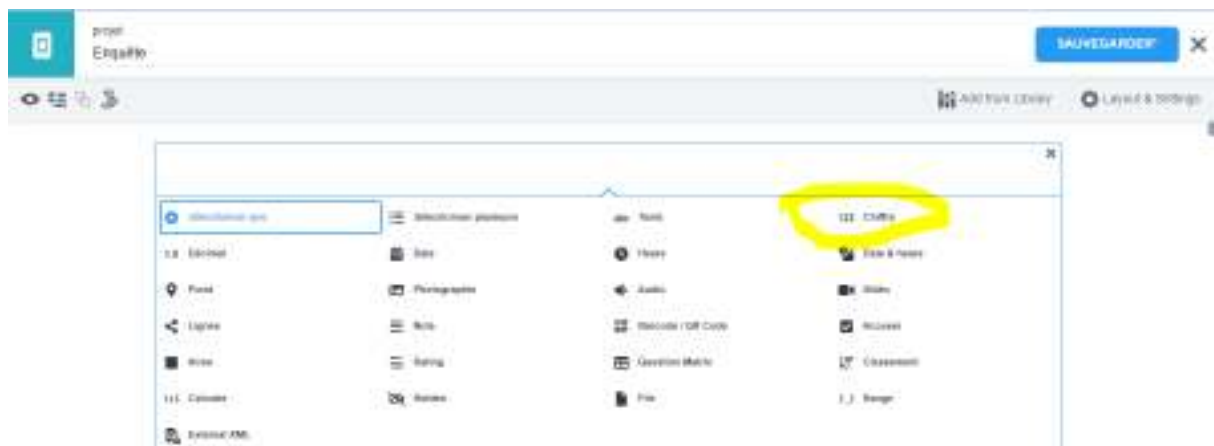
projet
Enquête

SAUVEGARDER

Add from Library
Layout & Settings

Sélectionner un
Sélectionner plusieurs
Texte
Chiffre
Décimal
Date
Heure
Date & heure
Point
Photographie
Audio
Vidéo
Ligne
Note
Barcode / QR Code
Accusé
Zone
Rating
Question Matrix
Classement
Calculer
Section
File
Range
External XML